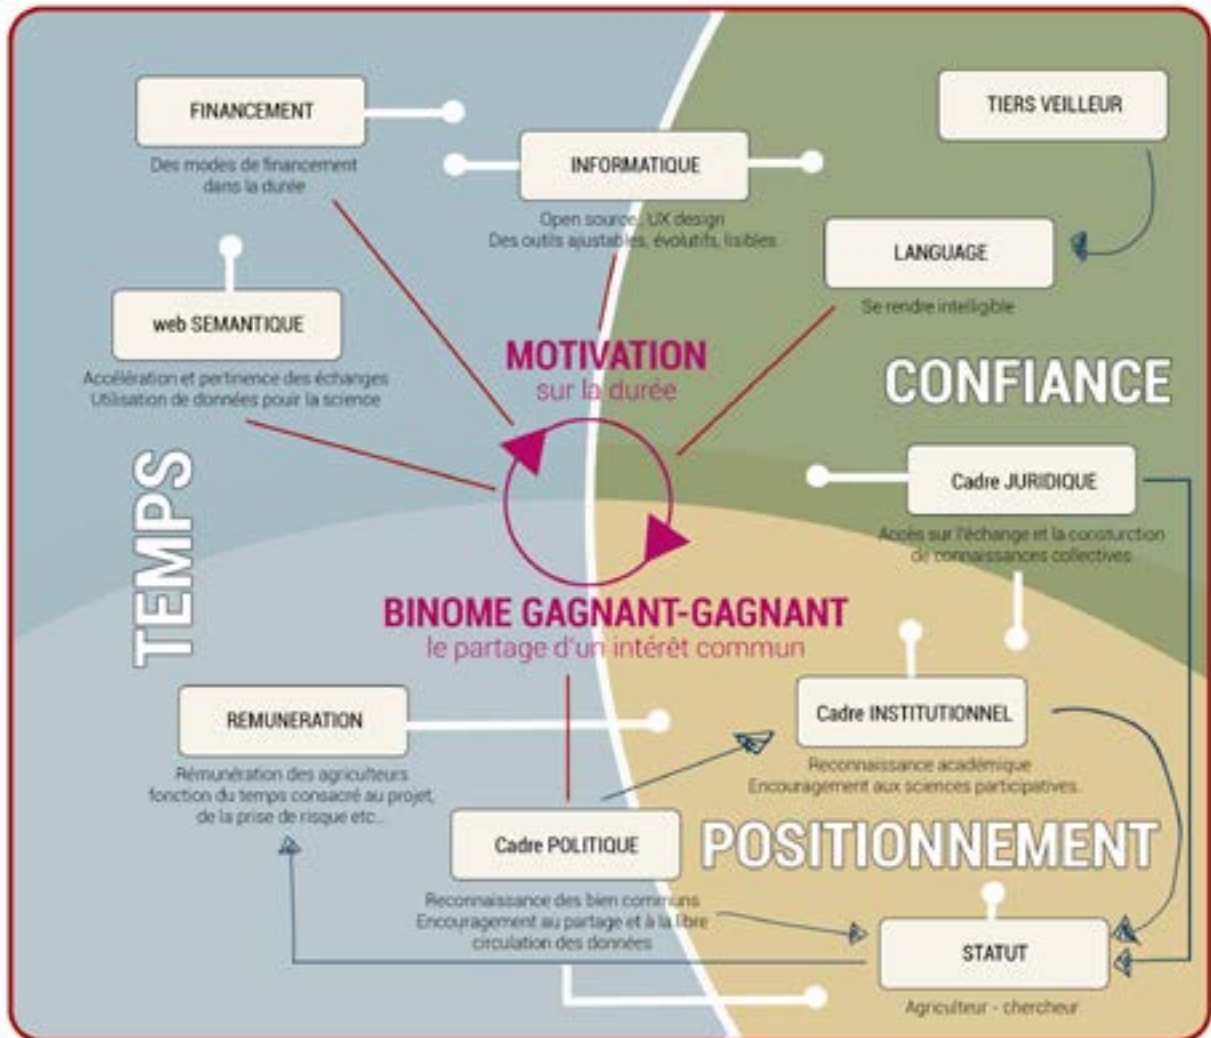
FINANCEMENT
Des modes de financement dans la durée

INFORMATIQUE
Open source, UX design
Des outils ajustables, évolutifs, lisibles

TIERS VEILLEUR

LANGUAGE
Se rendre intelligible

web SEMANTIQUE
Accélération et pertinence des échanges
Utilisation de données pour la science

MOTIVATION
sur la durée

CONFIANCE

TEMPS

Cadre JURIDIQUE
Accès sur l'échange et la consturction de connaissances collectives

BINOME GAGNANT-GAGNANT
le partage d'un intérêt commun

REMUNERATION
Rémunération des agriculteurs fonction du temps consacré au projet, de la prise de risque etc...

Cadre INSTITUTIONNEL
Reconnaissance académique
Encouragement aux sciences participatives.

Cadre POLITIQUE
Reconnaissance des bien communs
Encouragement au partage et à la libre circulation des données

POSITIONNEMENT

STATUT
Agriculteur - chercheur